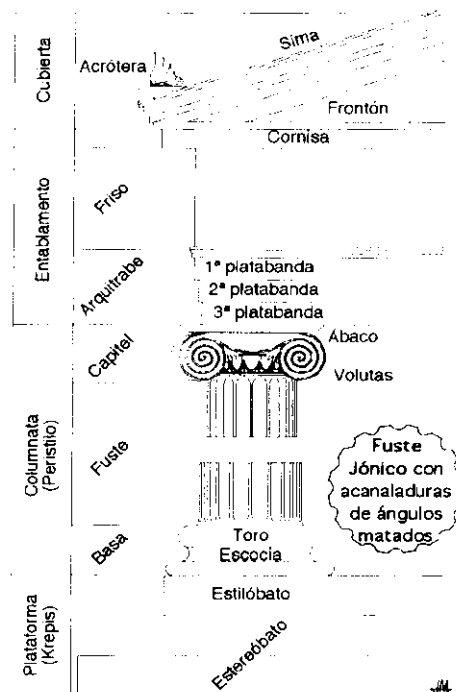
Cubierta
Acrótera
Sima
Frontón
Cornisa
Entablamento
Friso
Arquitrabe
1ª platabanda
2ª platabanda
3ª platabanda
Columnata (Peristilo)
Capitel
Ábaco
Volutas
Fuste
Fuste Jónico con acanaladuras de ángulos matados
Basa
Toro
Escocia
Estilóbato
Plataforma (Krepis)
Estereóbato